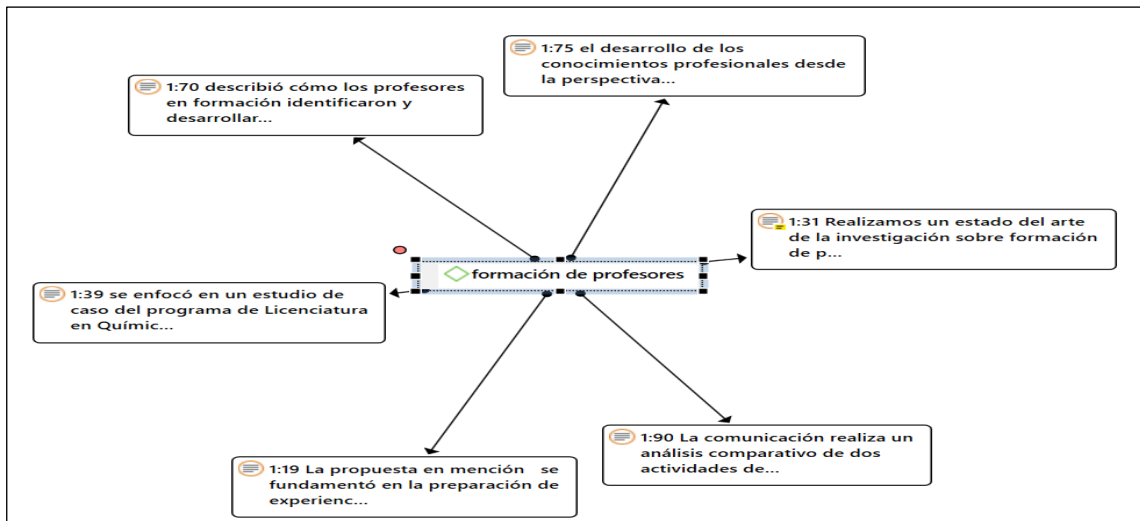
1:75 el desarrollo de los conocimientos profesionales desde la perspectiva...

1:70 describió cómo los profesores en formación identificaron y desarrollar...

1:31 Realizamos un estado del arte de la investigación sobre formación de p...

formación de profesores

1:39 se enfocó en un estudio de caso del programa de Licenciatura en Químic...

1:90 La comunicación realiza un análisis comparativo de dos actividades de...

1:19 La propuesta en mención se fundamentó en la preparación de experienc...